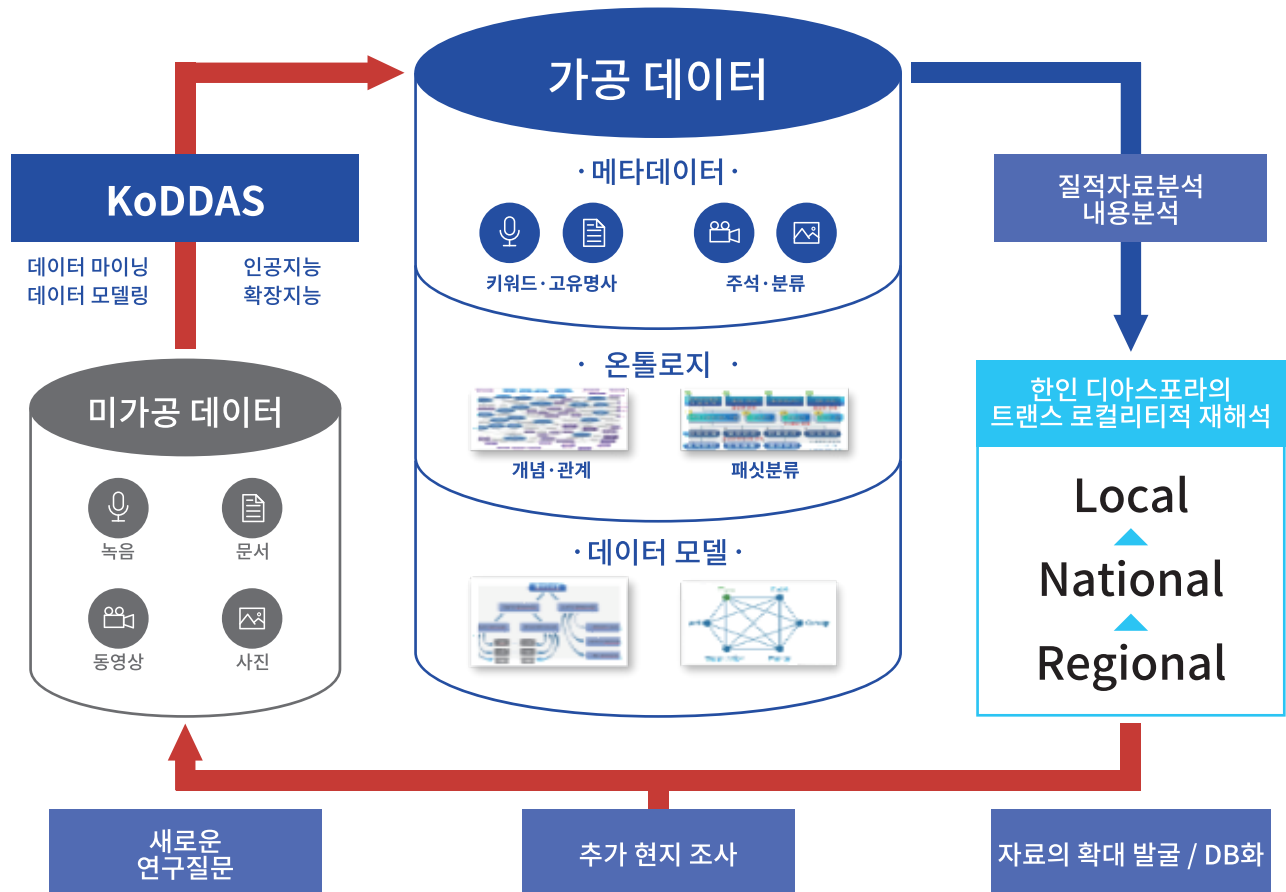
가공 데이터

· 메타데이터 ·

키워드 · 고유명사

주석 · 분류

· 온톨로지 ·

개념 · 관계

패싯분류

· 데이터 모델 ·

KoDDAS

데이터 마이닝
데이터 모델링

인공지능
확장지능

미가공 데이터

녹음

문서

동영상

사진

질적자료분석
내용분석

한인 디아스포라의
트랜스 로컬리티적 재해석

Local

National

Regional

새로운
연구질문

추가 현지 조사

자료의 확대 발굴 / DB화